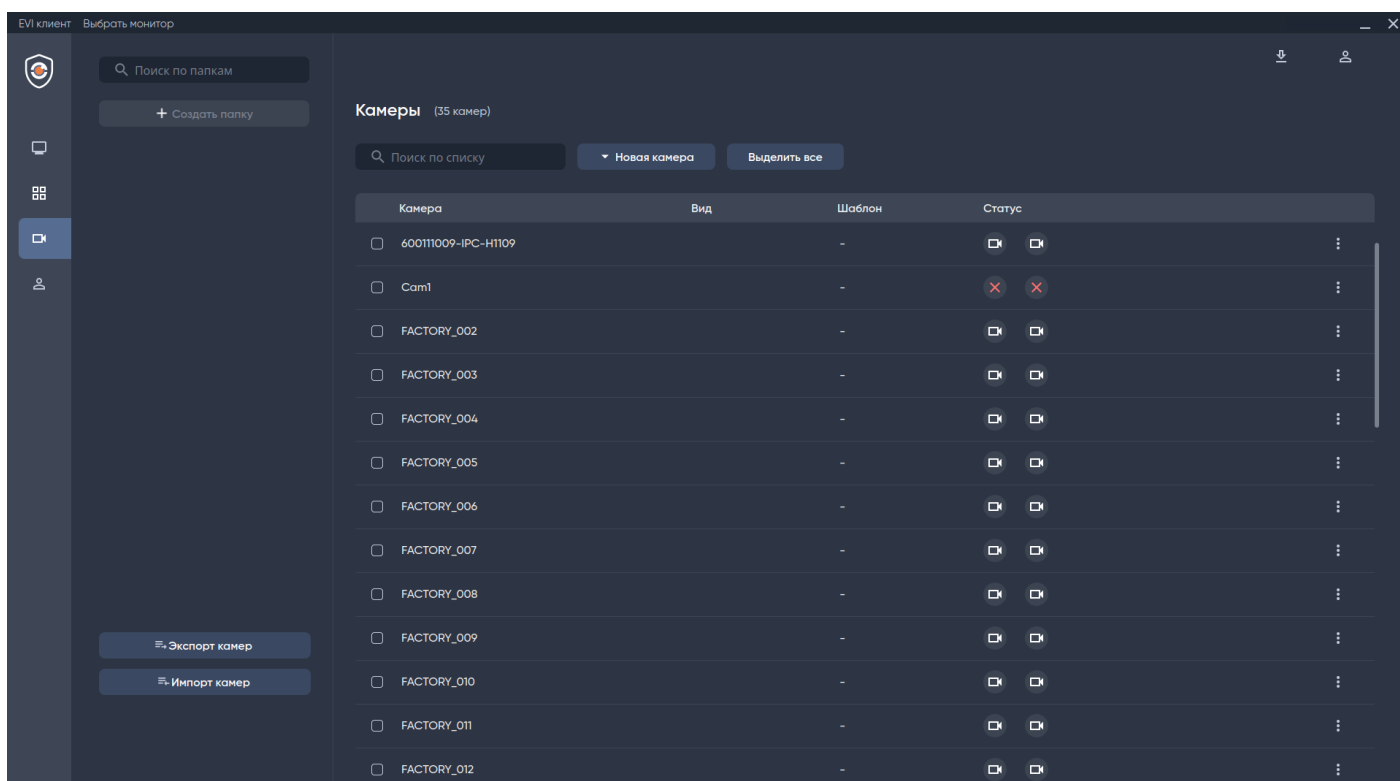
EVI клиент Выбрать монитор

Поиск по папкам

+ Создать папку

Экспорт камер

Импорт камер

Камеры (35 камер)

Поиск по списку

Новая камера

Выделить все

| Камера | Вид | Шаблон | Статус |
|---|---|---|---|
| 600111009-IPC-H1109 | | - | |
| Cam1 | | - | |
| FACTORY_002 | | - | |
| FACTORY_003 | | - | |
| FACTORY_004 | | - | |
| FACTORY_005 | | - | |
| FACTORY_006 | | - | |
| FACTORY_007 | | - | |
| FACTORY_008 | | - | |
| FACTORY_009 | | - | |
| FACTORY_010 | | - | |
| FACTORY_011 | | - | |
| FACTORY_012 | | - | |